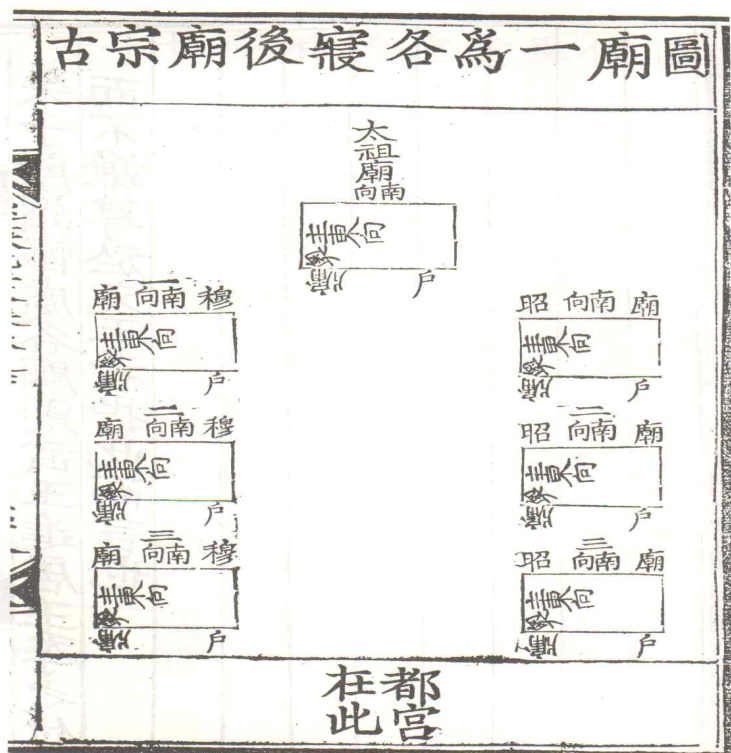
古宗廟後寢各爲一廟圖

太祖廟
向南
主東向
牖
戶

穆 向南 廟
主東向
牖
戶

廟 向南 昭
主東向
牖
戶

二
穆 向南 廟
主東向
牖
戶

二
廟 向南 昭
主東向
牖
戶

三
穆 向南 廟
主東向
牖
戶

三
廟 向南 昭
主東向
牖
戶

都宮
在此